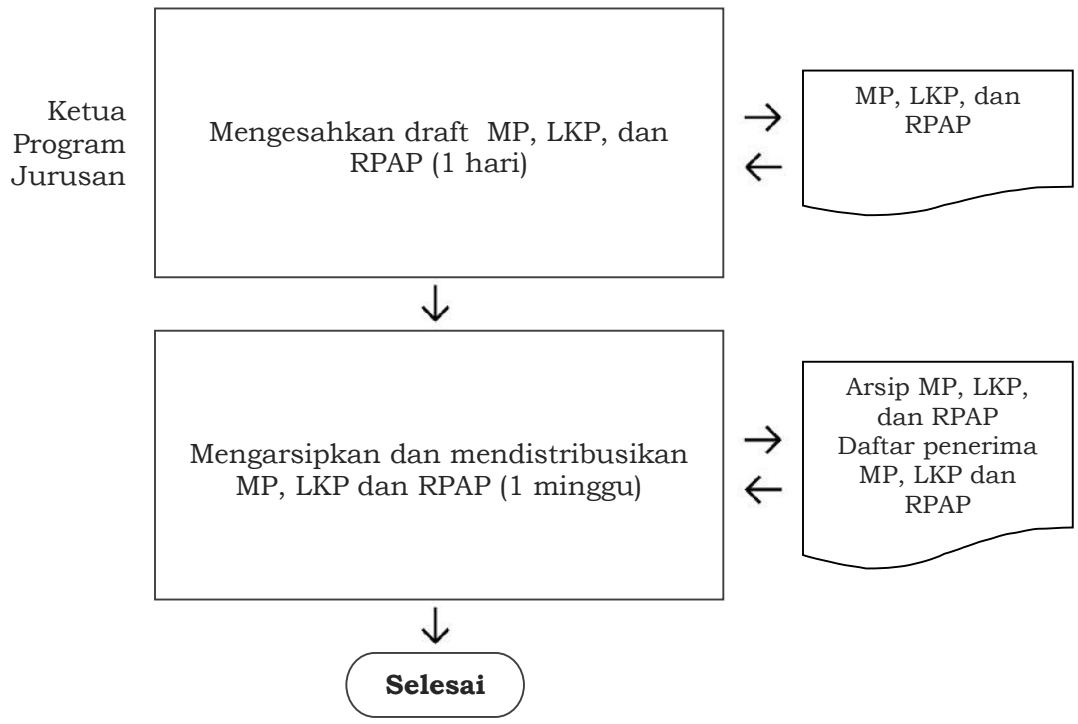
Ketua Program Jurusan

Mengesahkan draft MP, LKP, dan RPAP (1 hari)

MP, LKP, dan RPAP

Mengarsipkan dan mendistribusikan MP, LKP dan RPAP (1 minggu)

Arsip MP, LKP, dan RPAP
Daftar penerima MP, LKP dan RPAP

Selesai